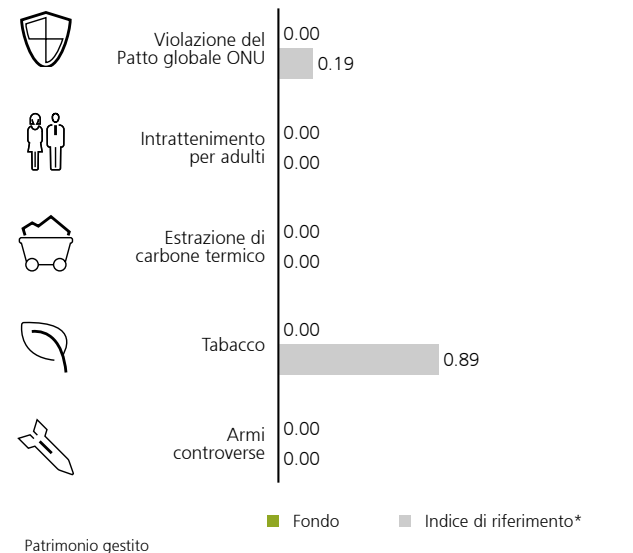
Violazione del Patto globale ONU
0.00
0.19

Intrattenimento per adulti
0.00
0.00

Estrazione di carbone termico
0.00
0.00

Tabacco
0.00
0.89

Armi controverse
0.00
0.00

Fondo
Indice di riferimento*

Patrimonio gestito